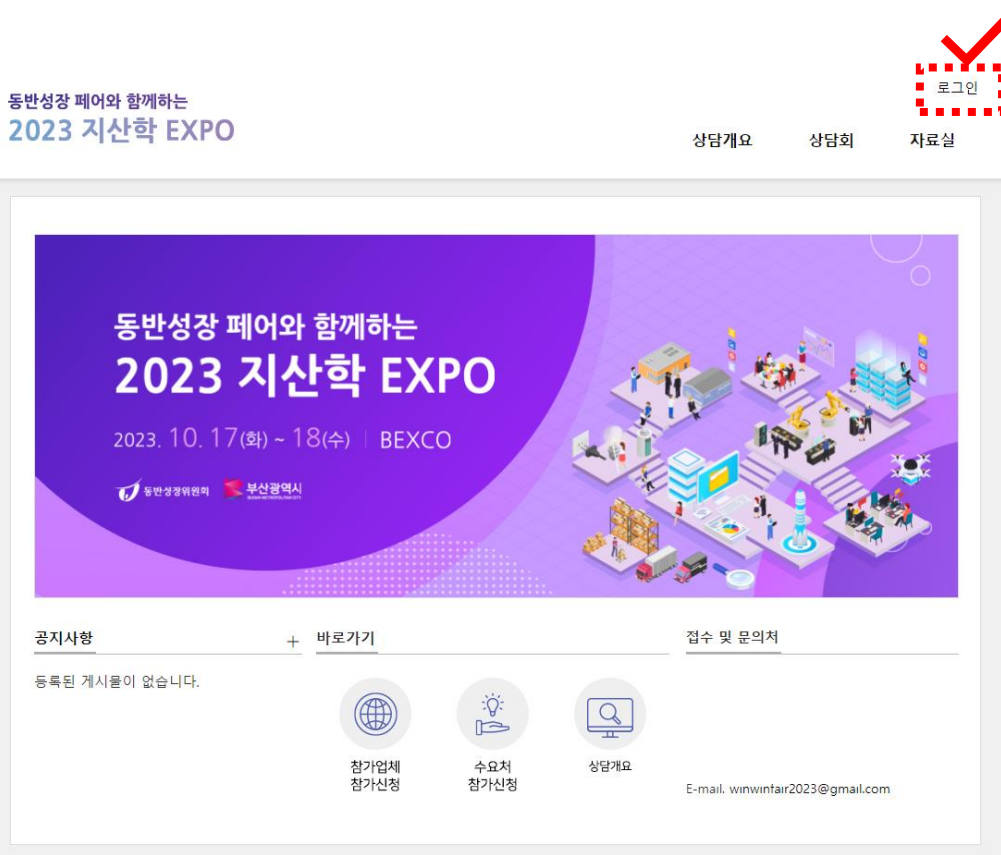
동반성장 페어와 함께하는
2023 지산학 EXPO

로그인

상담개요 상담회 자료실

동반성장 페어와 함께하는
2023 지산학 EXPO
2023. 10. 17(화) ~ 18(수) | BEXCO

동반성장위원회 부산광역시

공지사항 +
등록된 게시물이 없습니다.

바로가기
참가업체 참가신청
수요처 참가신청
상담개요

접수 및 문의처
E-mail. winwinfair2023@gmail.com